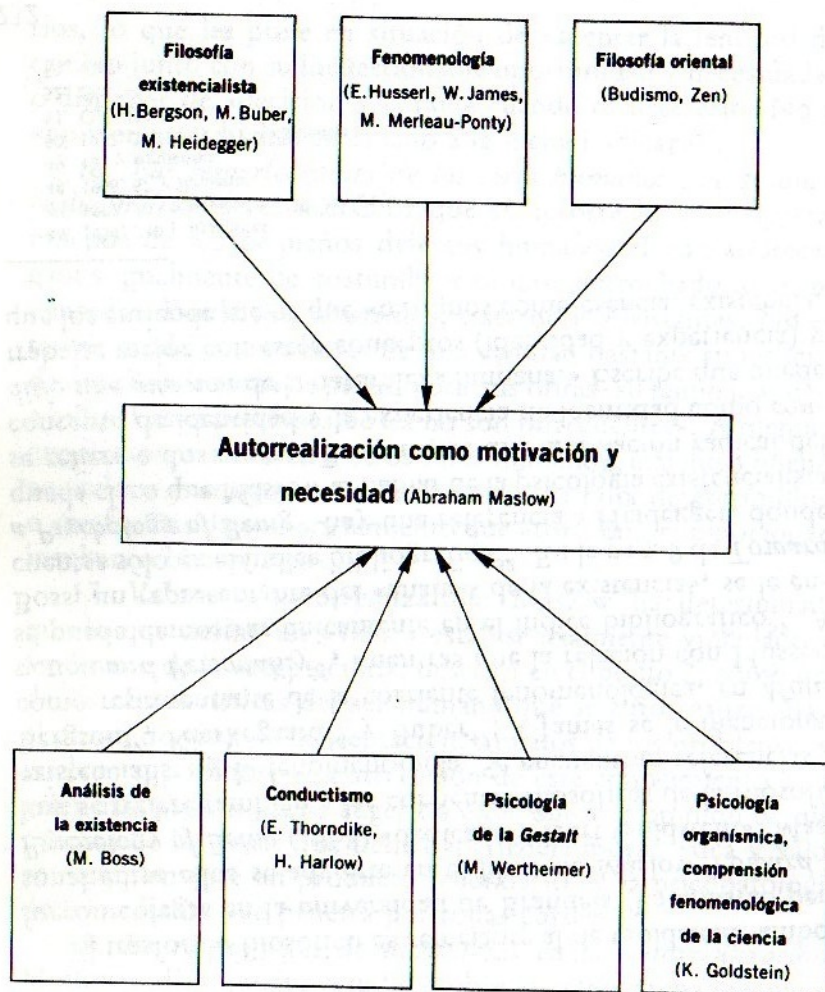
Filosofía existencialista (H. Bergson, M. Buber, M. Heidegger)

Fenomenología (E. Husserl, W. James, M. Merleau-Ponty)

Filosofía oriental (Budismo, Zen)

Autorrealización como motivación y necesidad (Abraham Maslow)

Análisis de la existencia (M. Boss)

Conductismo (E. Thorndike, H. Harlow)

Psicología de la *Gestalt* (M. Wertheimer)

Psicología organísmica, comprensión fenomenológica de la ciencia (K. Goldstein)